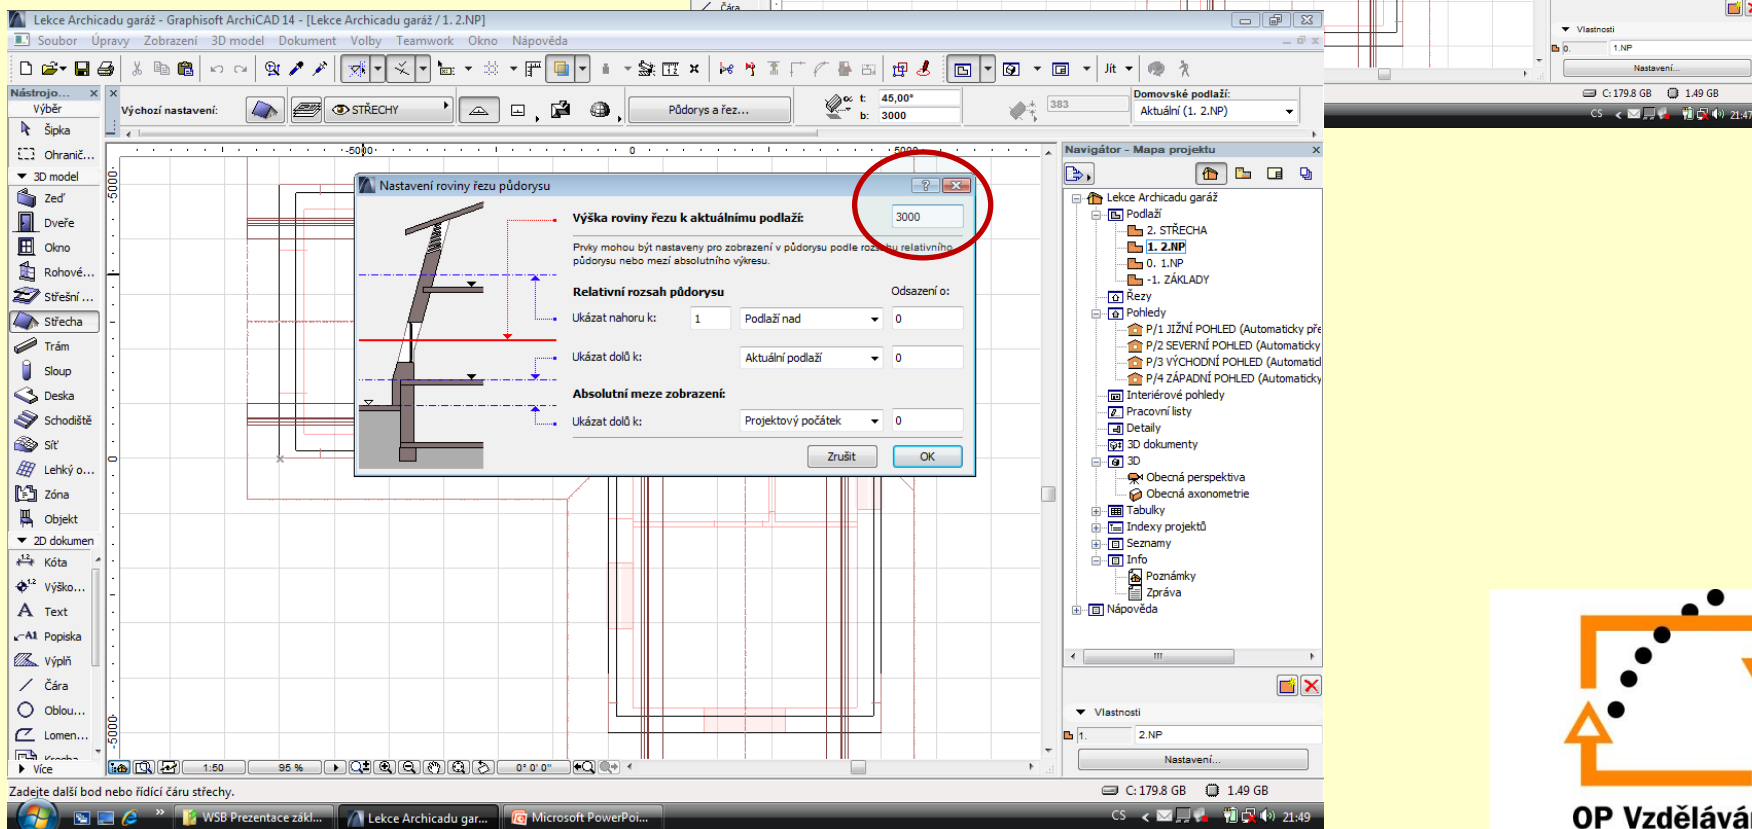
Lekce Archicadu garáž - Graphisoft ArchiCAD 14 - [Lekce Archicadu garáž / 1. 2.NP]

Soubor Úpravy Zobrazení 3D model Dokument Volby Teamwork Okno Nápověda

Nástrojo...
Výběr
Šipka
Ohranič...
3D model
Zeď
Dveře
Okno
Rohové...
Střešní ...
Střecha
Trám
Sloup
Deska
Schodiště
Síť
Lehký o...
Zóna
Objekt
2D dokumen
Kóta
Výško...
Text
Popiska
Výplň
Čára
Oblou...
Lomen...
Více

Výchozí nastavení:
STŘECHY
Půdorys a řez...
t: 45,00°
b: 3000
383
Domovské podlaží:
Aktuální (1. 2.NP)

-5000
0
5000

Nastavení roviny řezu půdorysu

Výška roviny řezu k aktuálnímu podlaží: 3000

Prvky mohou být nastaveny pro zobrazení v půdorysu podle rozsahu relativního půdorysu nebo mezí absolutního výkresu.

Relativní rozsah půdorysu
Odsazení o:
Ukázat nahoru k: 1 Podlaží nad 0
Ukázat dolů k: Aktuální podlaží 0

Absolutní meze zobrazení:
Ukázat dolů k: Projektový počátek 0

Zrušit
OK

Navigátor - Mapa projektu
Lekce Archicadu garáž
Podlaží
2. STŘECHA
1. 2.NP
0. 1.NP
-1. ZÁKLADY
Řezy
Pohledy
P/1 JIŽNÍ POHLED (Automaticky pře
P/2 SEVERNÍ POHLED (Automaticky
P/3 VÝCHODNÍ POHLED (Automatick
P/4 ZÁPADNÍ POHLED (Automaticky
Interiérové pohledy
Pracovní listy
Detaily
3D dokumenty
3D
Obecná perspektiva
Obecná axonometrie
Tabulky
Indexy projektů
Seznamy
Info
Poznámky
Zpráva
Nápověda

Vlastnosti
1. 2.NP
Nastavení...

1:50
95 %
0° 0' 0"

Zadejte další bod nebo řídící čáru střechy.
C: 179.8 GB 1.49 GB

WSB Prezentace zákl...
Lekce Archicadu gar...
Microsoft PowerPoi...
CS 21:49

Čára
Vlastnosti
0. 1.NP
Nastavení...
C: 179.8 GB 1.49 GB
CS 21:47

OP Vzdělává